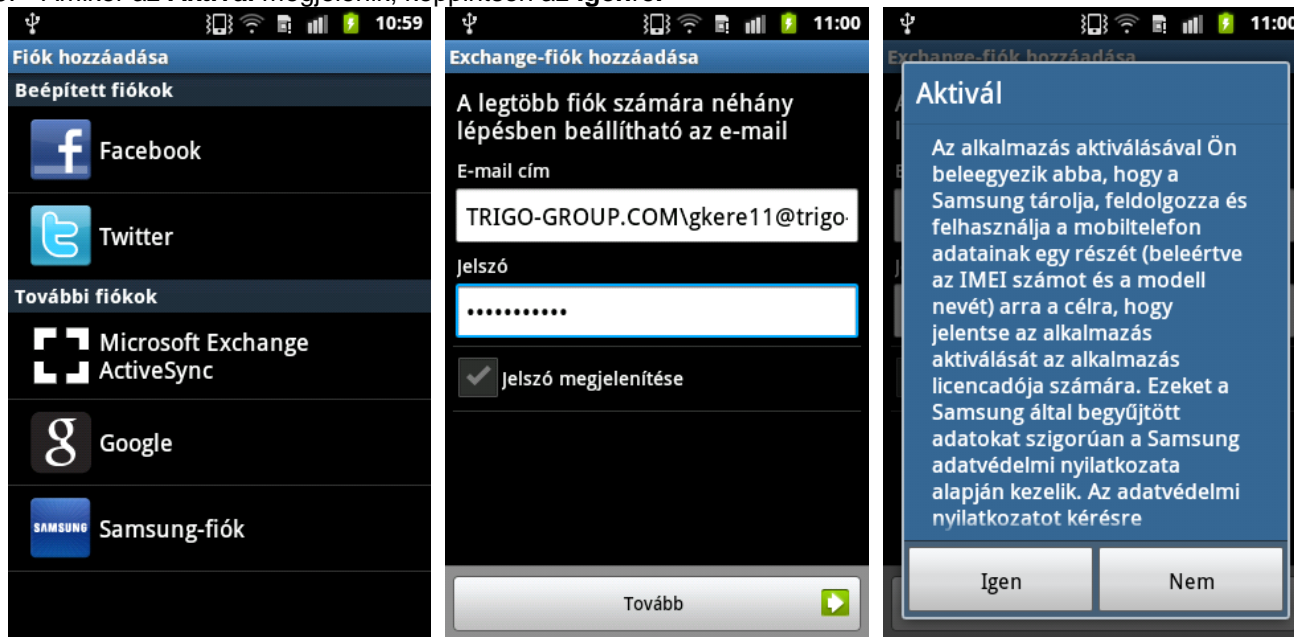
10:59

Fiók hozzáadása

Beépített fiókok

Facebook

Twitter

További fiókok

Microsoft Exchange ActiveSync

Google

SAMSUNG Samsung-fiók

11:00

Exchange-fiók hozzáadása

A legtöbb fiók számára néhány lépésben beállítható az e-mail

E-mail cím

TRIGO-GROUP.COM\gkere11@trigo

Jelszó

•••••••••••

Jelszó megjelenítése

Tovább

11:00

Exchange-fiók hozzáadása

Aktivál

Az alkalmazás aktiválásával Ön beleegyezik abba, hogy a Samsung tárolja, feldolgozza és felhasználja a mobiltelefon adatainak egy részét (beleértve az IMEI számot és a modell nevét) arra a célra, hogy jelentse az alkalmazás aktiválását az alkalmazás licencadója számára. Ezeket a Samsung által begyűjtött adatokat szigorúan a Samsung adatvédelmi nyilatkozata alapján kezelik. Az adatvédelmi nyilatkozatot kérésre

Igen

Nem